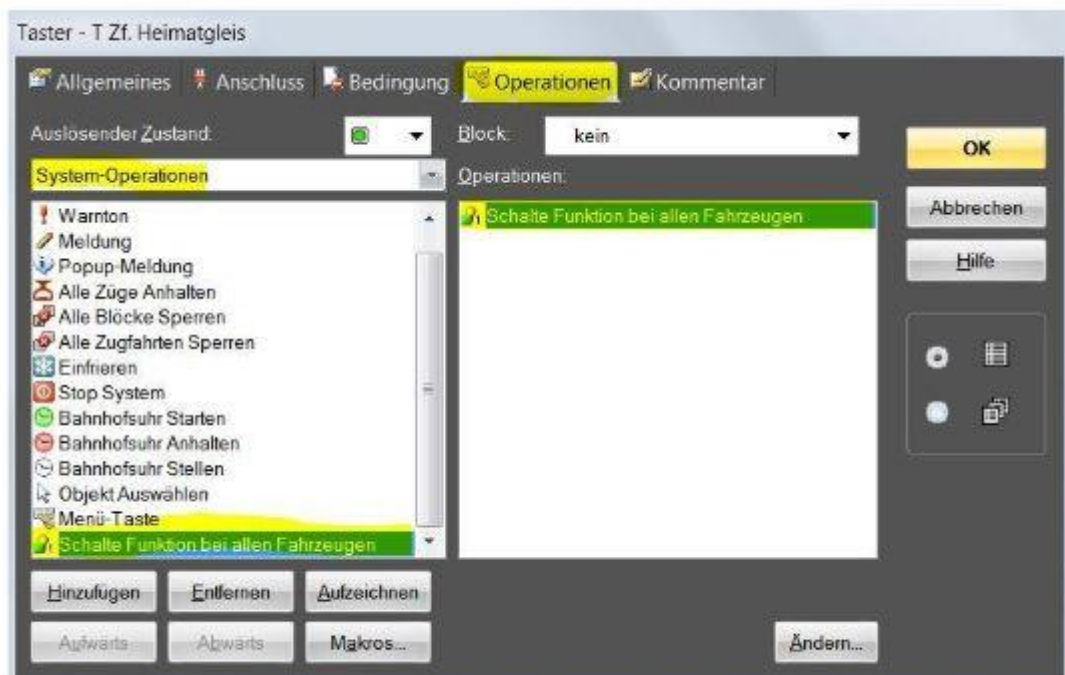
Taster - T Zf. Heimatgleis

Allgemeines | Anschluss | Bedingung | Operationen | Kommentar

Auslosender Zustand:

Block: kein

OK

System-Operationen

Operationen:

Abbrechen

Hilfe

Warnton
Meldung
Popup-Meldung
Alle Züge Anhalten
Alle Blöcke Sperren
Alle Zugfahrten Sperren
Einfrieren
Stop System
Bahnhofsuhr Starten
Bahnhofsuhr Anhalten
Bahnhofsuhr Stellen
Objekt Auswählen
Menü-Taste
Schalte Funktion bei allen Fahrzeugen

Schalte Funktion bei allen Fahrzeugen

Hinzufügen | Entfernen | Aufzeichnen

Aufwärts | Abwärts | Makros...

Ändern...